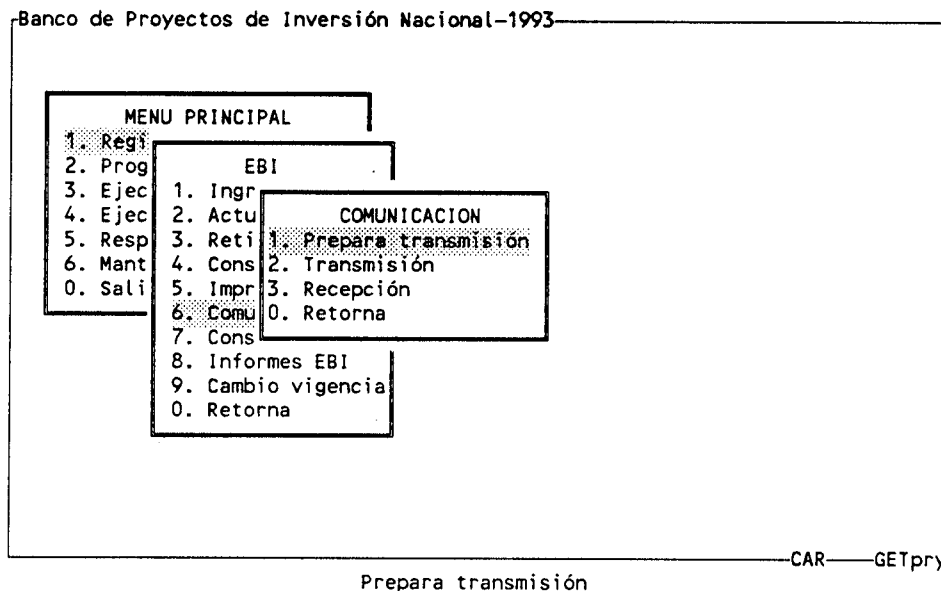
Banco de Proyectos de Inversión Nacional-1993

MENU PRINCIPAL
1. Regi
2. Prog
3. Ejec
4. Ejec
5. Resp
6. Mant
0. Sali

EBI
1. Ingr
2. Actu
3. Reti
4. Cons
5. Impr
6. Comu
7. Cons
8. Informes EBI
9. Cambio vigencia
0. Retorna

COMUNICACION
1. Prepara transmisión
2. Transmisión
3. Recepción
0. Retorna

CAR GETpry

Prepara transmisión